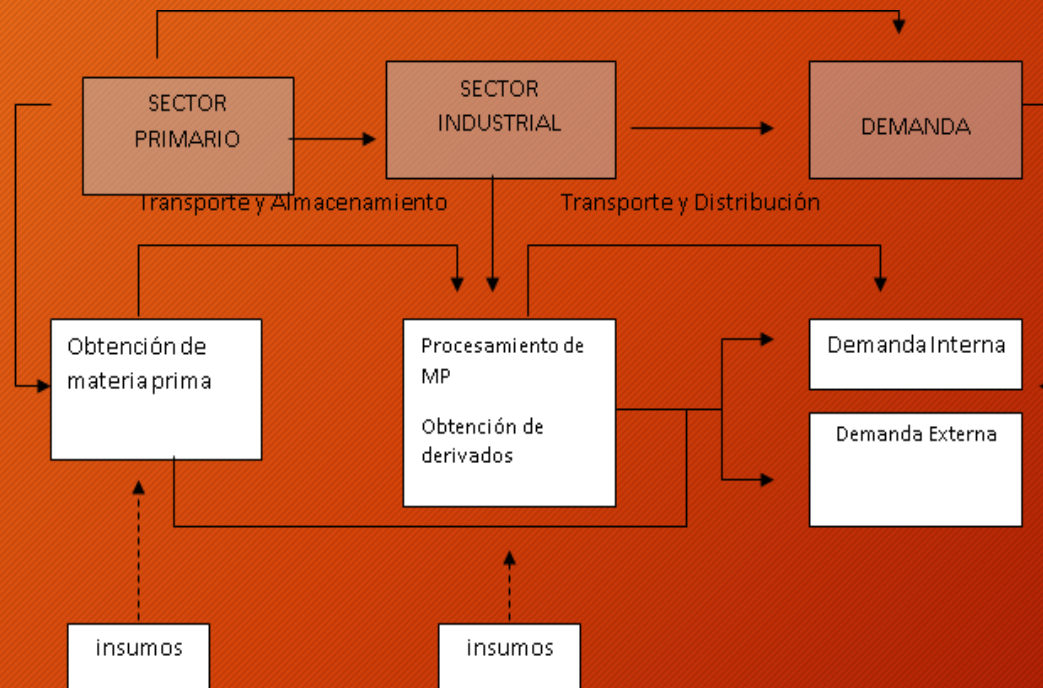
SECTOR PRIMARIO

SECTOR INDUSTRIAL

DEMANDA

Transporte y Almacenamiento

Transporte y Distribución

Obtención de materia prima

Procesamiento de MP

Obtención de derivados

Demanda Interna

Demanda Externa

insumos

insumos